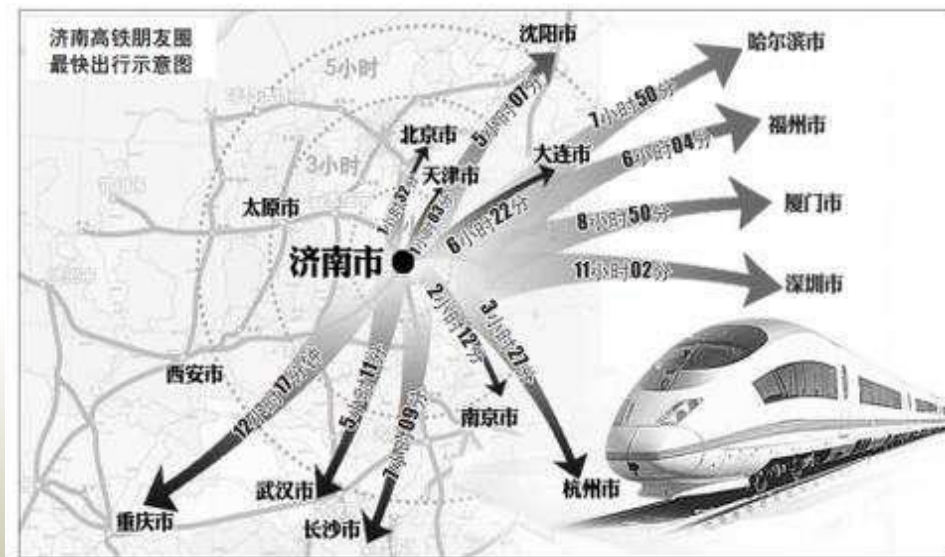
济南高铁朋友圈
最快出行示意图

5小时
3小时

沈阳市
哈尔滨市
北京市
天津市
大连市
福州市
太原市
厦门市
济南市
深圳市
西安市
南京市
武汉市
杭州市
重庆市
长沙市

5小时01分
7小时50分
6小时04分
8小时50分
11小时02分
1小时32分
1小时53分
6小时22分
2小时12分
3小时27分
12小时17分
5小时11分
7小时09分